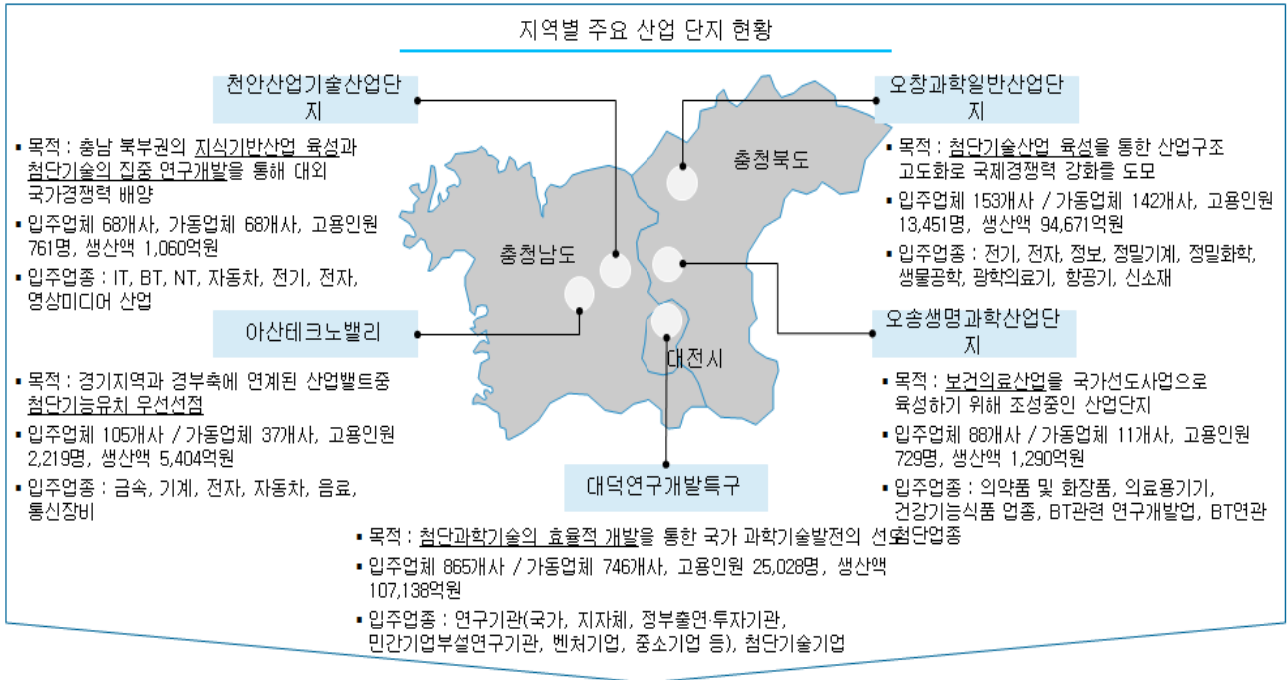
지역별 주요 산업 단지 현황

천안산업기술산업단지

▪ 목적 : 충남 북부권의 지식기반산업 육성과 첨단기술의 집중 연구개발을 통해 대외 국가경쟁력 배양

▪ 입주업체 68개사, 가동업체 68개사, 고용인원 761명, 생산액 1,060억원

▪ 입주업종 : IT, BT, NT, 자동차, 전기, 전자, 영상미디어 산업

아산테크노밸리

▪ 목적 : 경기지역과 경부축에 연계된 산업벨트중 첨단기능유치 우선선점

▪ 입주업체 105개사 / 가동업체 37개사, 고용인원 2,219명, 생산액 5,404억원

▪ 입주업종 : 금속, 기계, 전자, 자동차, 음료, 통신장비

충청남도

충청북도

대전시

오창과학일반산업단지

▪ 목적 : 첨단기술산업 육성을 통한 산업구조 고도화로 국제경쟁력 강화를 도모

▪ 입주업체 153개사 / 가동업체 142개사, 고용인원 13,451명, 생산액 94,671억원

▪ 입주업종 : 전기, 전자, 정보, 정밀기계, 정밀화학, 생물공학, 광학의료기, 항공기, 신소재

오송생명과학산업단지

▪ 목적 : 보건의료산업을 국가선도사업으로 육성하기 위해 조성중인 산업단지

▪ 입주업체 88개사 / 가동업체 11개사, 고용인원 729명, 생산액 1,290억원

▪ 입주업종 : 의약품 및 화장품, 의료용기기, 건강기능식품 업종, BT관련 연구개발업, BT연관 첨단업종

대덕연구개발특구

▪ 목적 : 첨단과학기술의 효율적 개발을 통한 국가 과학기술발전의 선도

▪ 입주업체 865개사 / 가동업체 746개사, 고용인원 25,028명, 생산액 107,138억원

▪ 입주업종 : 연구기관(국가, 지자체, 정부출연·투자기관, 민간기업부설연구기관, 벤처기업, 중소기업 등), 첨단기술기업